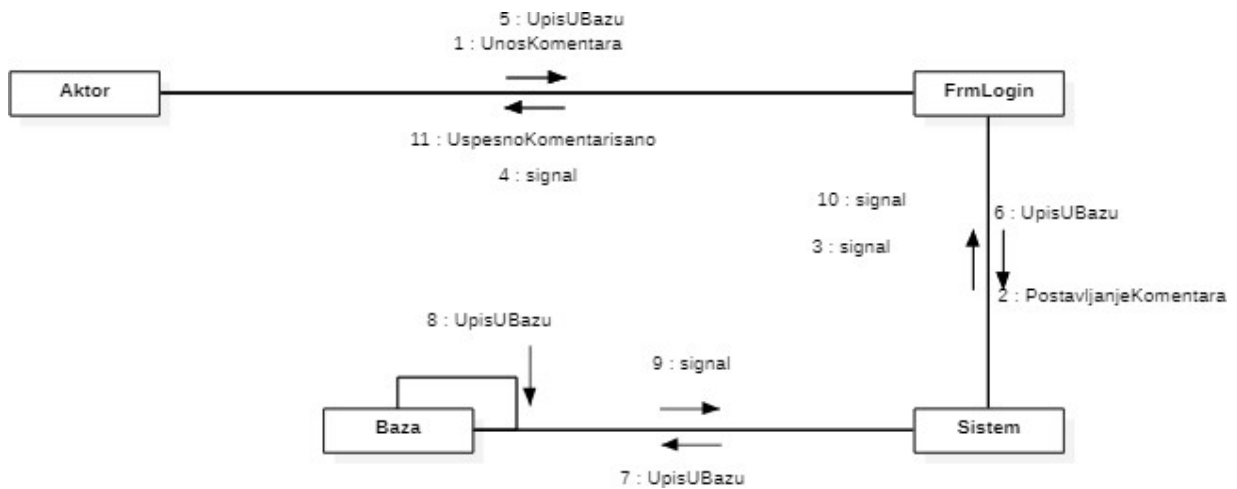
5 : UpisUBazu
1 : UnosKomentara

Aktor

FrmLogin

11 : UspesnoKomentarisano

4 : signal

10 : signal

6 : UpisUBazu

3 : signal

2 : PostavljanjeKomentara

8 : UpisUBazu

9 : signal

Baza

Sistem

7 : UpisUBazu